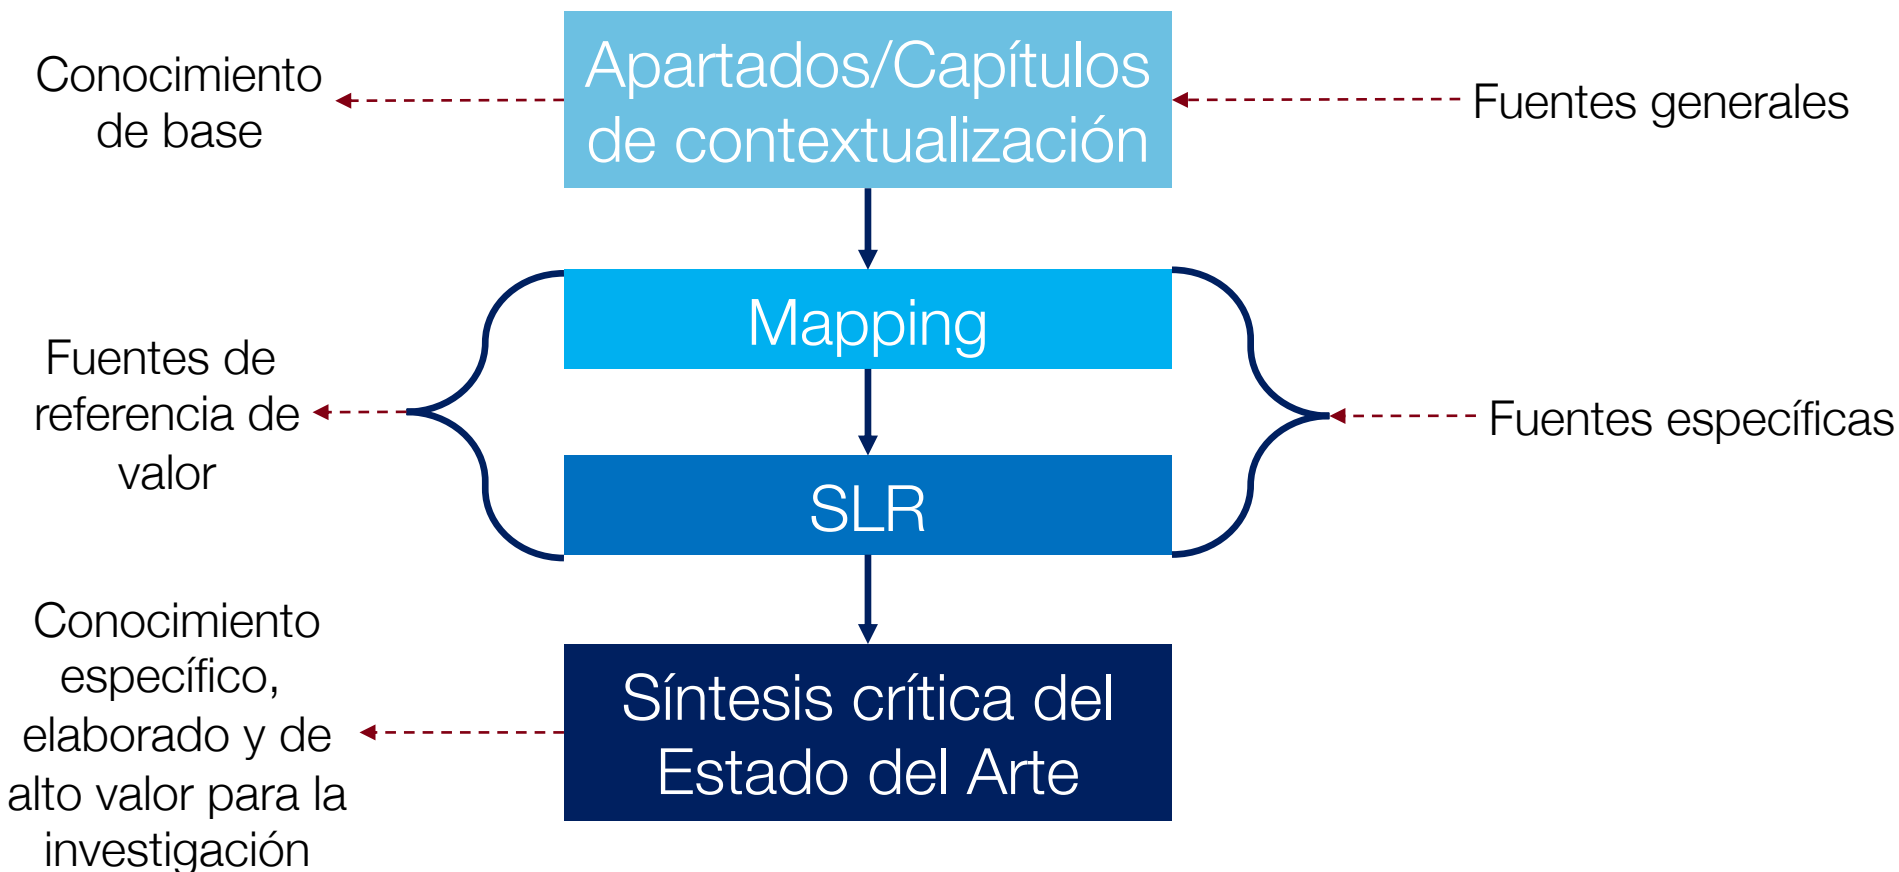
Conocimiento de base

Apartados/Capítulos de contextualización

Fuentes generales

Mapping

Fuentes de referencia de valor

Fuentes específicas

SLR

Conocimiento específico, elaborado y de alto valor para la investigación

Síntesis crítica del Estado del Arte